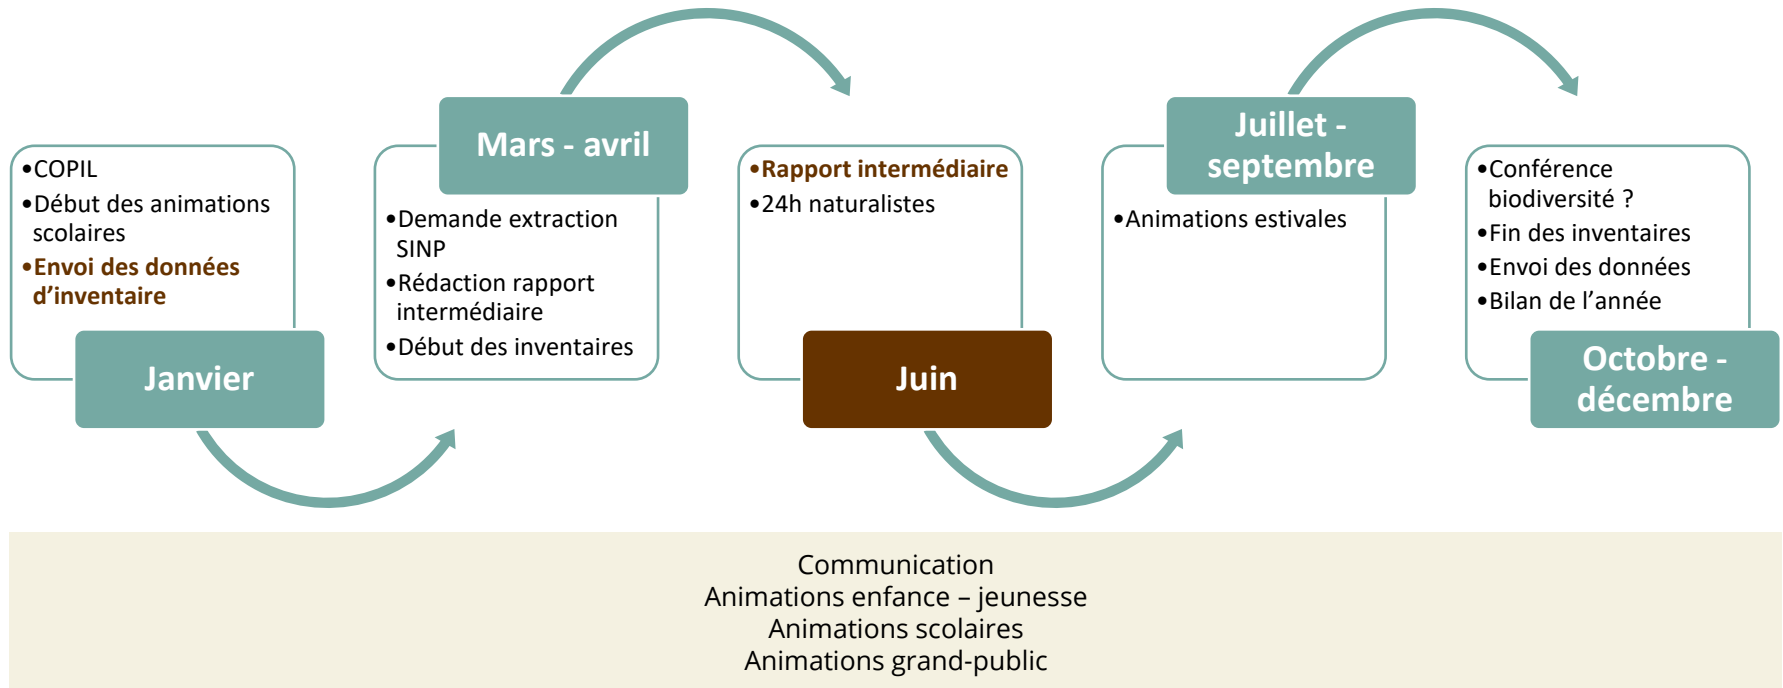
•COPIL
•Début des animations scolaires
•Envoi des données d'inventaire

Janvier

Mars - avril

•Demande extraction SINP
•Rédaction rapport intermédiaire
•Début des inventaires

•Rapport intermédiaire
•24h naturalistes

Juin

Juillet - septembre

•Animations estivales

•Conférence biodiversité ?
•Fin des inventaires
•Envoi des données
•Bilan de l'année

Octobre - décembre

Communication
Animations enfance – jeunesse
Animations scolaires
Animations grand-public